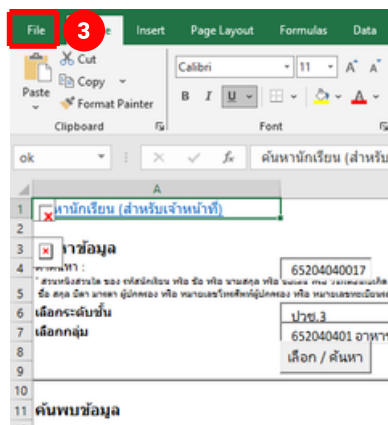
File 3 e Insert Page Layout Formulas Data

Cut
Copy
Paste
Format Painter
Clipboard

Calibri 11 A A
B I U
Font

ok fx ค้นหานักเรียน (สำหรับ

A
1 หานักเรียน (สำหรับเจ้าหน้าที่)
2
3 หาข้อมูล
4 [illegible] : 65204040017
5 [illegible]
6 เลือกระดับชั้น ปวช.3
7 เลือกกลุ่ม 652040401 อาหาร
8 เลือก / ค้นหา
9
10
11 ค้นพบข้อมูล